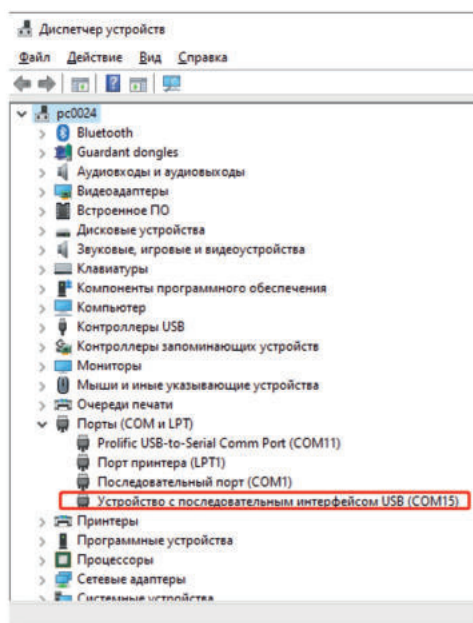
Диспетчер устройств

Файл Действие Вид Справка

pc0024
Bluetooth
Guardant dongles
Аудиовходы и аудиовыходы
Видеоадаптеры
Встроенное ПО
Дисковые устройства
Звуковые, игровые и видеоустройства
Клавиатуры
Компоненты программного обеспечения
Компьютер
Контроллеры USB
Контроллеры запоминающих устройств
Мониторы
Мыши и иные указывающие устройства
Очереди печати
Порты (COM и LPT)
Prolific USB-to-Serial Comm Port (COM11)
Порт принтера (LPT1)
Последовательный порт (COM1)
Устройство с последовательным интерфейсом USB (COM15)
Принтеры
Программные устройства
Процессоры
Сетевые адаптеры
Системные устройства